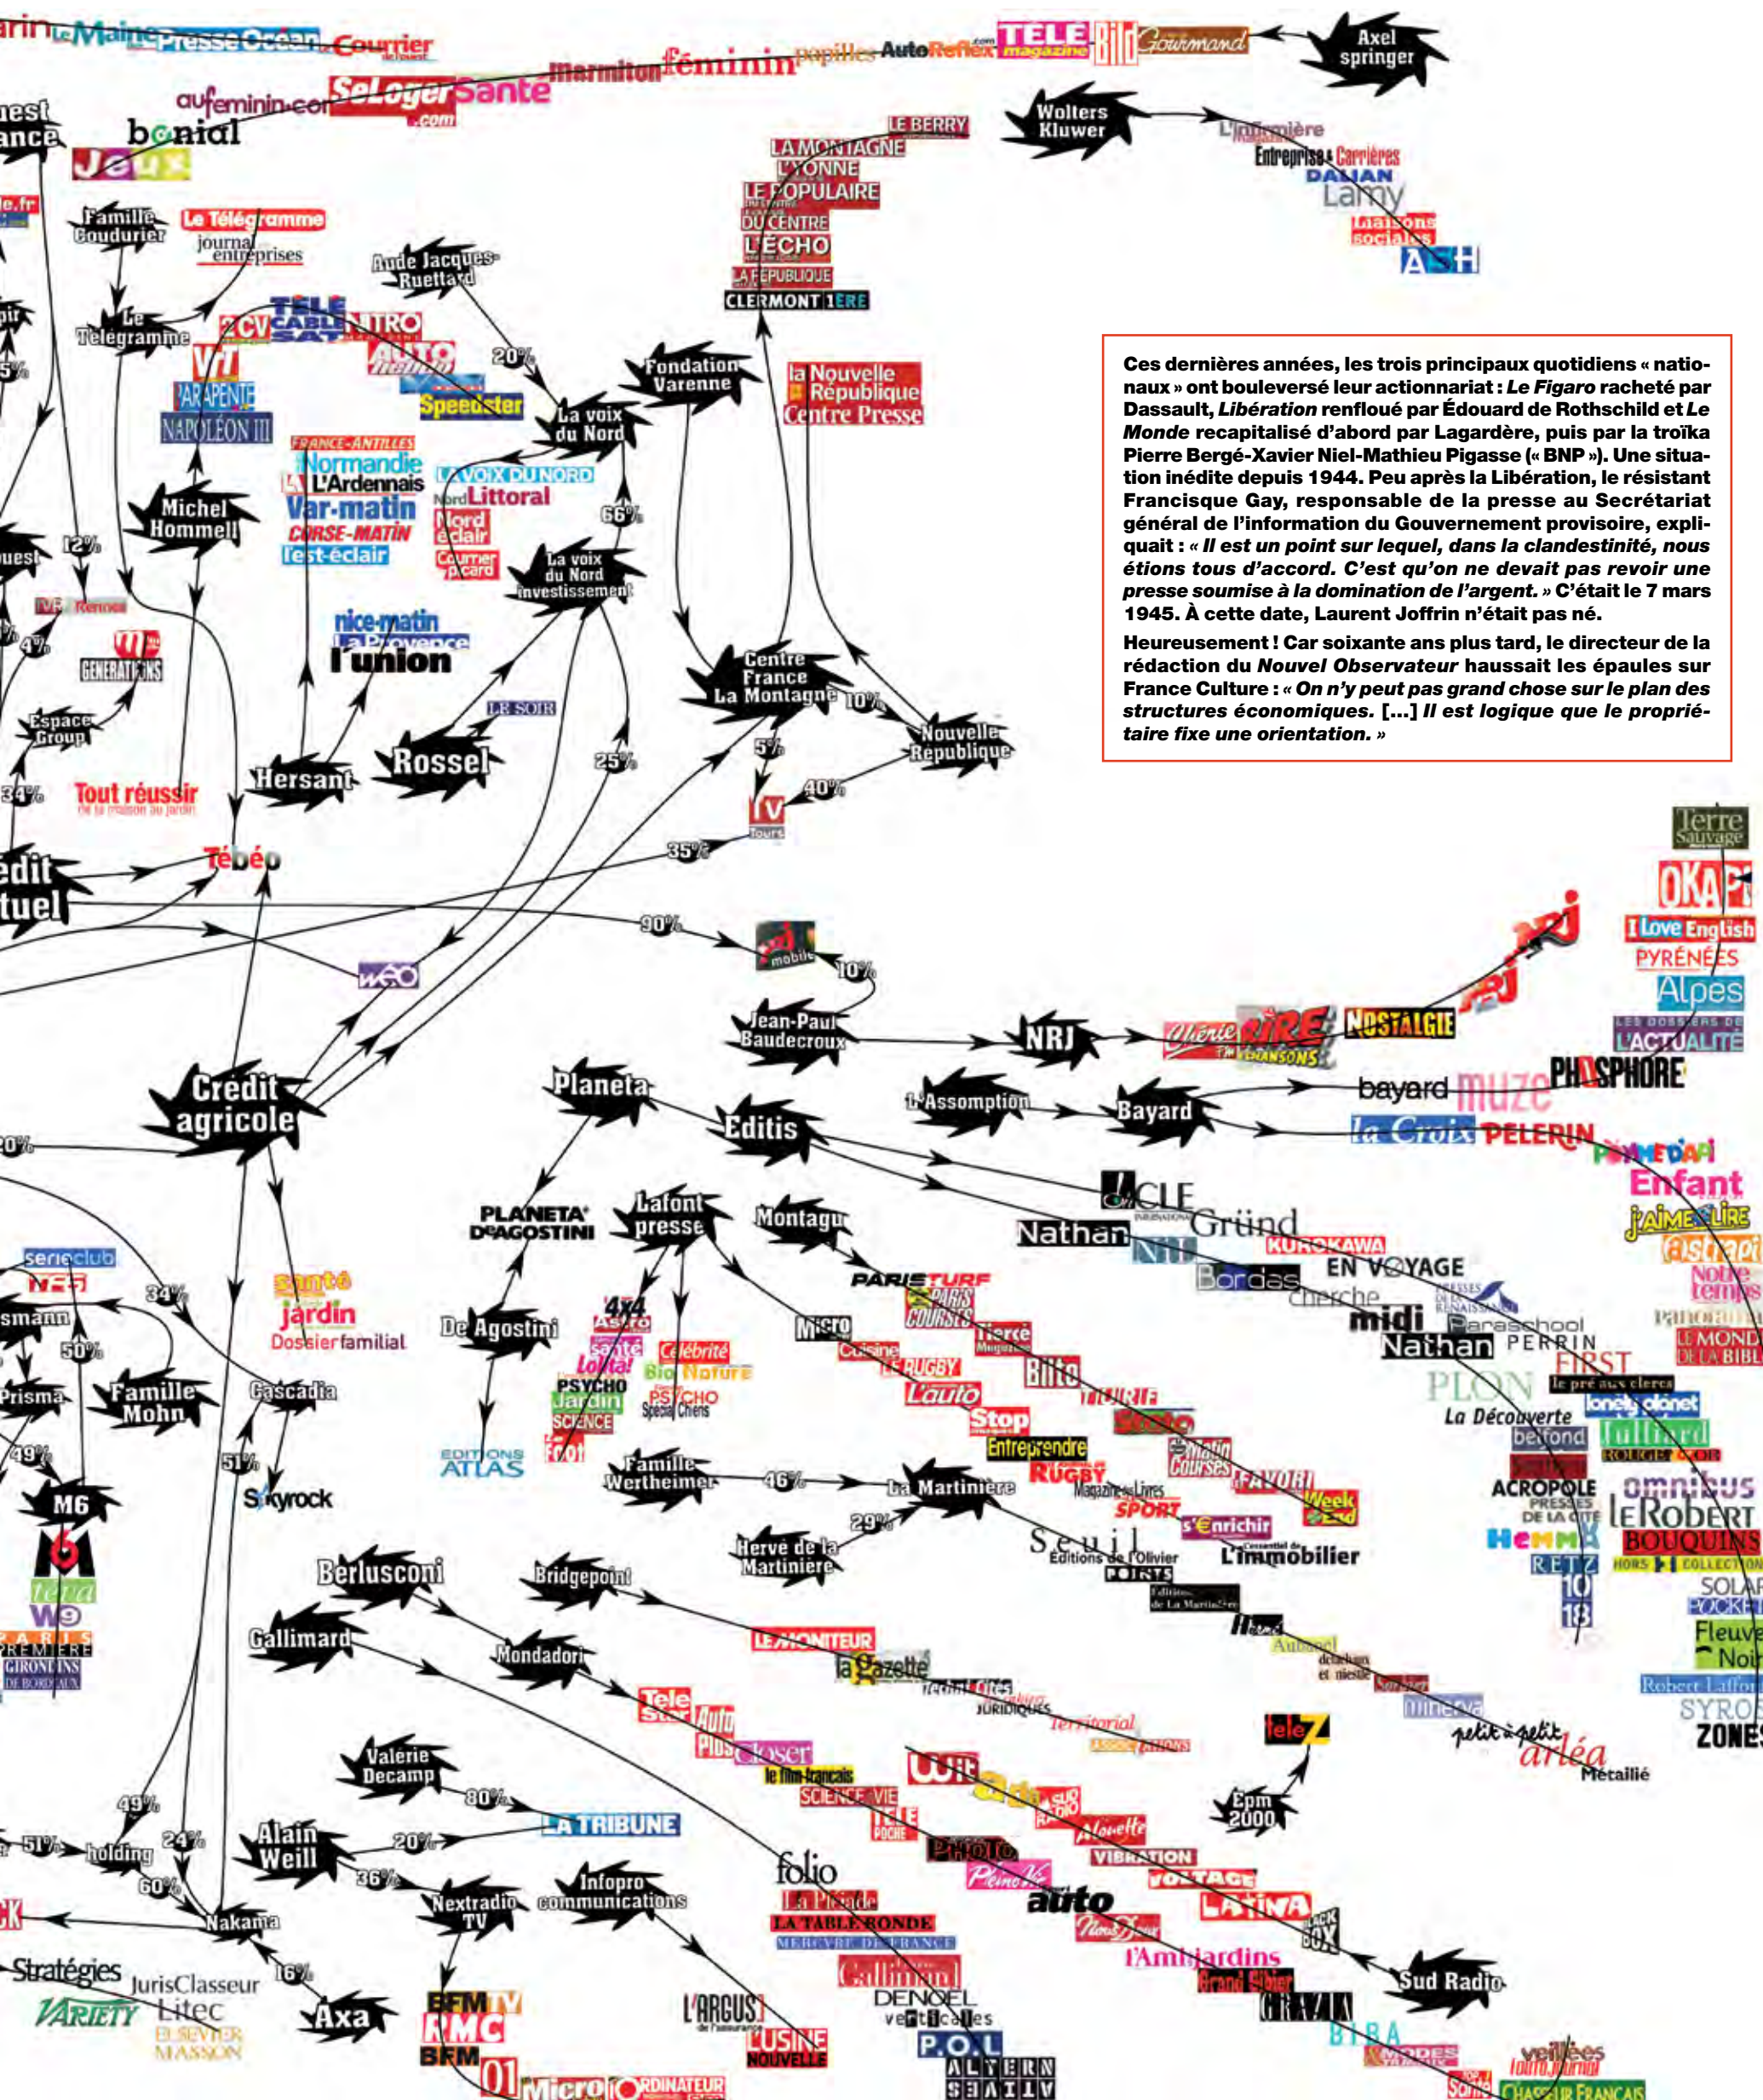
Ces dernières années, les trois principaux quotidiens « nationaux » ont bouleversé leur actionnariat : *Le Figaro* racheté par Dassault, *Libération* renfloué par Édouard de Rothschild et *Le Monde* recapitalisé d'abord par Lagardère, puis par la troïka Pierre Bergé-Xavier Niel-Mathieu Pigasse (« BNP »). Une situation inédite depuis 1944. Peu après la Libération, le résistant Francisque Gay, responsable de la presse au Secrétariat général de l'information du Gouvernement provisoire, expliquait : *« Il est un point sur lequel, dans la clandestinité, nous étions tous d'accord. C'est qu'on ne devait pas revoir une presse soumise à la domination de l'argent. »* C'était le 7 mars 1945. À cette date, Laurent Joffrin n'était pas né.

Heureusement ! Car soixante ans plus tard, le directeur de la rédaction du *Nouvel Observateur* haussait les épaules sur France Culture : *« On n'y peut pas grand chose sur le plan des structures économiques. [...] Il est logique que le propriétaire fixe une orientation. »*

Le Maine Presse Océan Courrier de l'Ouest
Marmiton féminin papilles AutoReflex TELE magazine Bild Gourmand
Axel springer
aufeminin.com SeLoger.com Santé
bonial Jeux
Wolters Kluwer
L'infirmière Entreprise & Carrières DALIAN Lamy Liaisons sociales ASH
LE BERRY LA MONTAGNE L'YONNE LE POPULAIRE DU CENTRE L'ÉCHO LA RÉPUBLIQUE CLERMONT 1ERE
Famille Coudurier Le Télégramme journal des entreprises
Aude Jacques-Ruettard
Le Télégramme
TÉLÉ CABLE SAT 2CV RETRO AUTO Speedster
VRT PARAPENTE NAPOLÉON III
20% Fondation Varenne La voix du Nord
la Nouvelle République Centre Presse
FRANCE-ANTILLES Normandie L'Ardennais Var-matin CORSE-MATIN l'est-éclair
LA VOIX DU NORD Nord Littoral Nord éclair Courrier picard
Michel Hommell
66% La voix du Nord Investissement
12% 4% 5% 34%
Rennes GENERATIONS Espace Group
nice-matin La Provence l'union
LE SOIR Rossel
Centre France La Montagne 10% Nouvelle République
Hersant 25% 5% 40% TV Tours
Tout réussir de la maison au jardin
Tébéo 35%
Crédit Mutuel
90% NRJ mobile 10% wéo
Jean-Paul Baudecroux NRJ Chérie RIRE & CHANSONS NOSTALGIE NRJ
Terre Sauvage OKAPI I Love English PYRÉNÉES Alpes LES DOSSIERS DE L'ACTUALITÉ PHOSPHORE
Crédit agricole 20%
Planeta Editis L'Assomption Bayard bayard muze La Croix PELERIN POMME D'API Enfant J'AIME LIRE Astrapi Notre temps Panorama LE MONDE DE LA BIBLE
CLE INTERNATIONAL Gründ Nathan NIL KUROKAWA Bordas EN VOYAGE Presses de la Renaissance cherche midi Nathan Parascool PERRIN FIRST le pré aux clercs PLON lonely planet Julliard La Découverte belfond ROUGE & OR ACROPOLE PRESSES DE LA CITE omnibus LeRobert Hemma BOUQUINS RETZ 10 18 HORS COLLECTION SOLAR POCKET Fleuve Noir Robert Laffont SYROS ZONES
PLANETA DeAGOSTINI Lafont presse Montagu
De Agostini EDITIONS ATLAS
serieclub NT1 34% 50% Prisma Famille Mohn 49% M6 6ter W9 PARIS PREMIERE GIRONDINS DE BORDEAUX
santé jardin Dossier familial Cascadia 51% Skyrock
4x4 Auto santé Lolita! PSYCHO Jardin SCIENCE Foot Célébrité Bio Nature PSYCHO Spécial Chiens
PARIS TURF PARIS COURSES Micro Cuisine Terre Magazine RUGBY l'auto Bilto Stop Entreprendre RUGBY Magazine des Livres SPORT Matin Courses FAVORI Week End s'Enrichir L'essentiel de l'immobilier
Famille Wertheimer 46% La Martinière 29% Hervé de la Martinière
Seuil Éditions de l'Olivier POINTS Éditions de La Martinière
Berlusconi Bridgepoint Gallimard Mondadori
LE MONITEUR la Gazette techni.cités JURIDIQUES Territorial
Tele Star Auto Plus Closer le film français SCIENCE & VIE TELE POCHE PHOTO Pleine Vie auto VIBRATION VOLTAGE LATINA BLACK BOX Nous Deux l'Ambiance Jardins Grands Siècles GRAZIA BIBA
Télé Z Epm 2000 petit à petit arléa Métailié Minerva Aubanel
Valérie Decamp 80% LA TRIBUNE
49% 51% holding 24% 60% Alain Weill 20% 36% Nakama 16% Axa
Nextradio TV Infopro communications BFM TV RMC BFM 01 Micro ORDINATEUR
Stratégies JurisClasseur VARIETY Litec ELSEVIER MASSON
L'ARGUS de l'assurance L'USINE NOUVELLE
folio La Pléiade LA TABLE RONDE MERCURE DE FRANCE Gallimard DENOEL verticales P.O.L ALTERNATIVES
Sud Radio veillées loto journal CHASSEUR FRANÇAIS